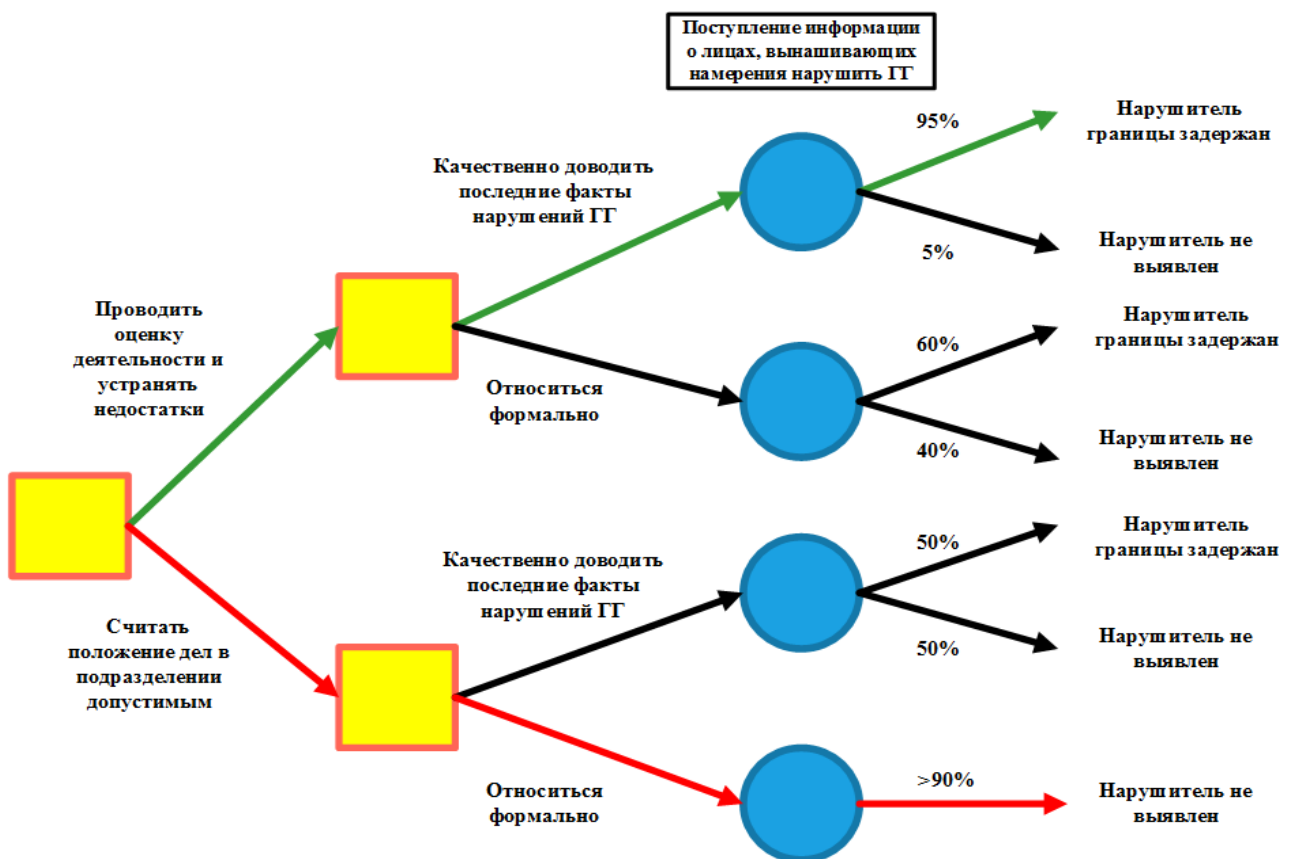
Поступление информации о лицах, вынашивающих намерения нарушить ГГ

Проводить оценку деятельности и устранять недостатки

Качественно доводить последние факты нарушений ГГ

95%

Нарушитель границы задержан

5%

Нарушитель не выявлен

Относиться формально

60%

Нарушитель границы задержан

40%

Нарушитель не выявлен

Считать положение дел в подразделении допустимым

Качественно доводить последние факты нарушений ГГ

50%

Нарушитель границы задержан

50%

Нарушитель не выявлен

Относиться формально

>90%

Нарушитель не выявлен